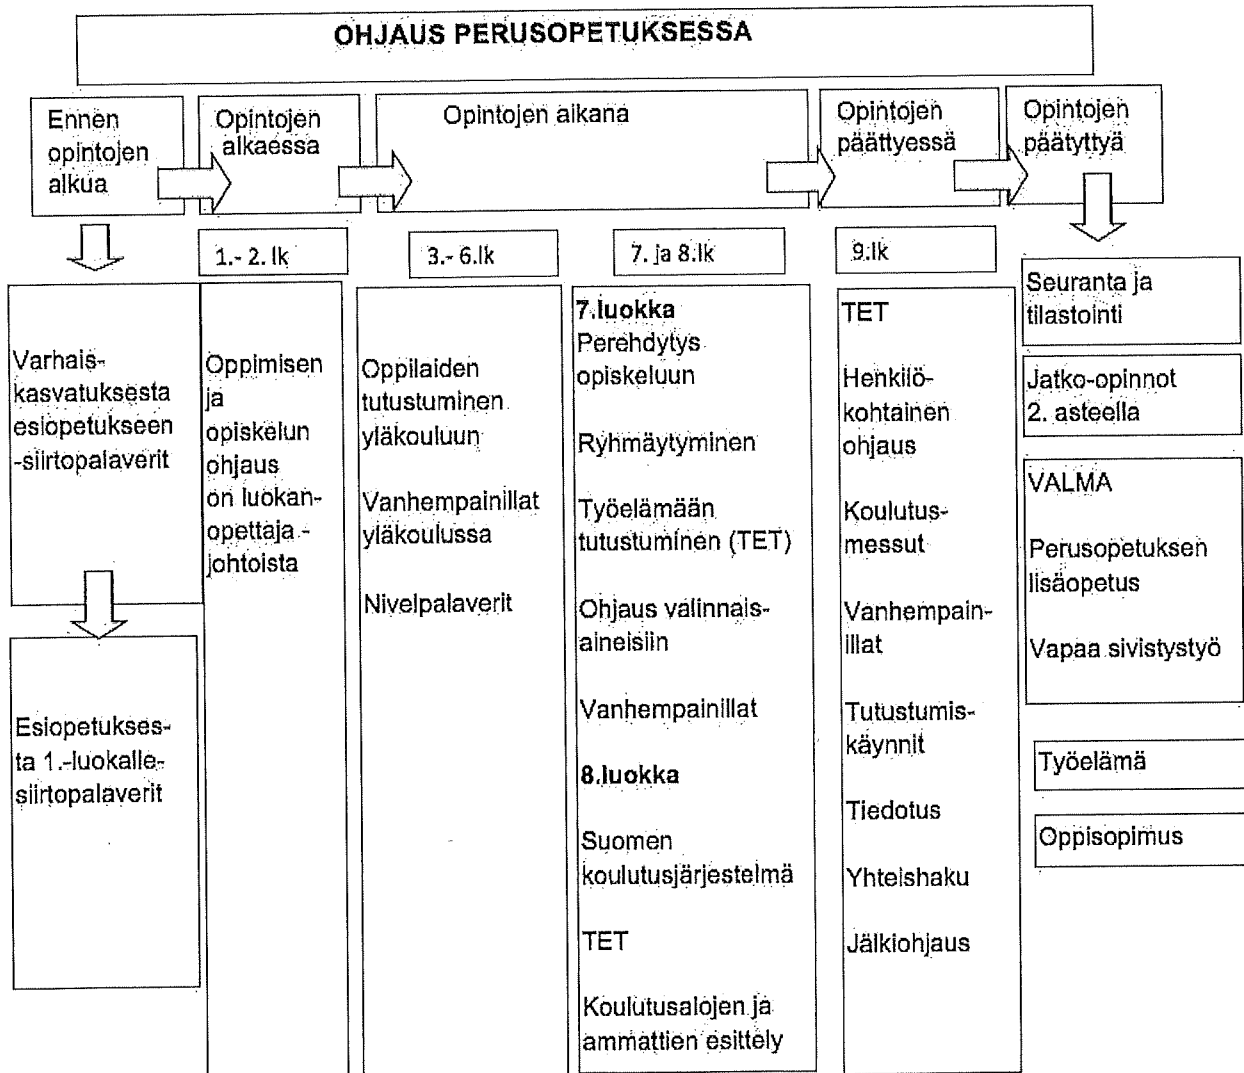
OHJAUS PERUSOPETUKSESSA

Ennen opintojen alkua

Opintojen alkaessa

Opintojen alkana

Opintojen päättyessä

Opintojen päätyttyä

1.- 2. lk

3.- 6.lk

7. ja 8.lk

9.lk

Varhaiskasvatuksesta esiopetukseen -siirtopalaverit

Esiopetuksesta 1.-luokalle-siirtopalaverit

Oppimisen ja opiskelun ohjaus on luokanopettaja -johtoista

Oppilaiden tutustuminen yläkouluun

Vanhempainillat yläkoulussa

Nivelpalaverit

7.luokka
Perehdytys opiskeluun

Ryhmäytyminen

Työelämään tutustuminen (TET)

Ohjaus valinnaisaineisiin

Vanhempainillat

8.luokka

Suomen koulutusjärjestelmä

TET

Koulutusalojen ja ammattien esittely

TET

Henkilökohtainen ohjaus

Koulutusmessut

Vanhempainillat

Tutustumiskäynnit

Tiedotus

Yhteishaku

Jälkiohjaus

Seuranta ja tilastointi

Jatko-opinnot 2. asteella

VALMA

Perusopetuksen lisäopetus

Vapaa sivistystyö

Työelämä

Oppisopimus